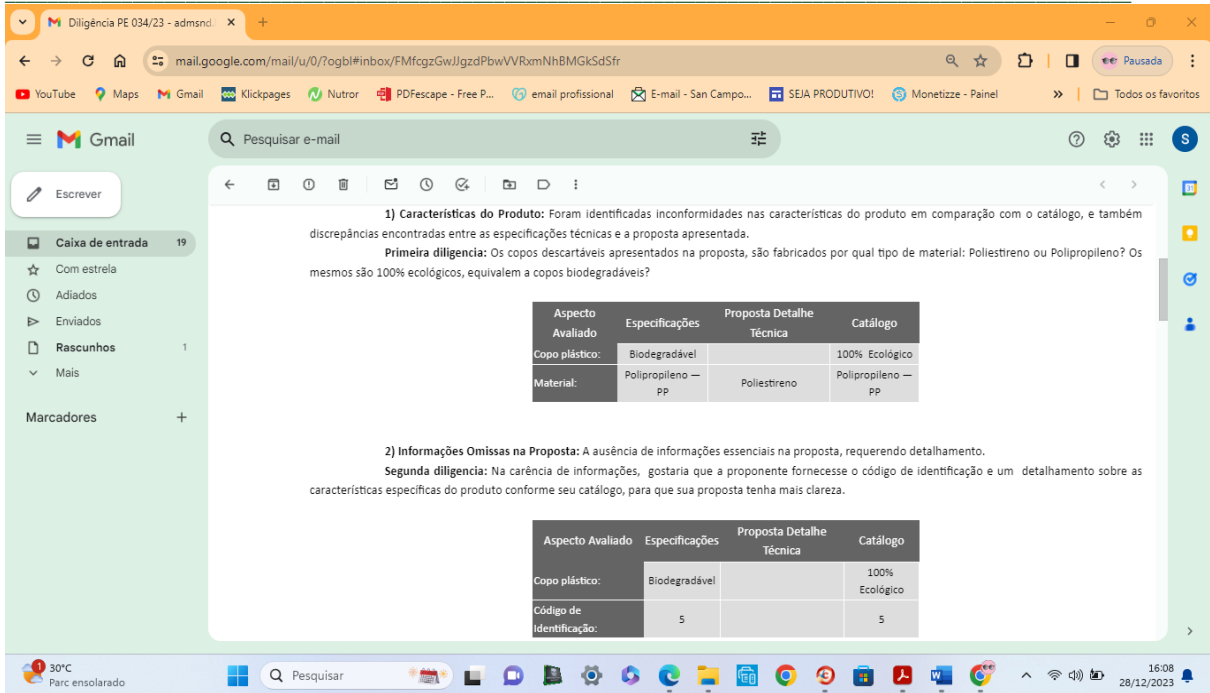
Diligência PE 034/23 - admsnd ×
+
mail.google.com/mail/u/0/?ogbl#inbox/FMfcgzGwJJgzdPbwVVRxmNhBMGkSdSfr
Pausada
YouTube Maps Gmail Klickpages Nutror PDFescape - Free P... email profissional E-mail - San Campo... SEJA PRODUTIVO! Monetizze - Painel Todos os favoritos
Gmail
Pesquisar e-mail
S
Escrever
Caixa de entrada 19
Com estrela
Adiados
Enviados
Rascunhos 1
Mais
Marcadores +

1) Características do Produto: Foram identificadas inconformidades nas características do produto em comparação com o catálogo, e também discrepâncias encontradas entre as especificações técnicas e a proposta apresentada.

Primeira diligencia: Os copos descartáveis apresentados na proposta, são fabricados por qual tipo de material: Poliestireno ou Polipropileno? Os mesmos são 100% ecológicos, equivalem a copos biodegradáveis?

| Aspecto Avaliado | Especificações | Proposta Detalhe Técnica | Catálogo |
|---|---|---|---|
| Copo plástico: | Biodegradável | | 100% Ecológico |
| Material: | Polipropileno — PP | Poliestireno | Polipropileno — PP |

2) Informações Omissas na Proposta: A ausência de informações essenciais na proposta, requerendo detalhamento.

Segunda diligencia: Na carência de informações, gostaria que a proponente fornecesse o código de identificação e um detalhamento sobre as características específicas do produto conforme seu catálogo, para que sua proposta tenha mais clareza.

| Aspecto Avaliado | Especificações | Proposta Detalhe Técnica | Catálogo |
|---|---|---|---|
| Copo plástico: | Biodegradável | | 100% Ecológico |
| Código de Identificação: | 5 | | 5 |

30°C
Parc ensolarado
Pesquisar
16:08
28/12/2023